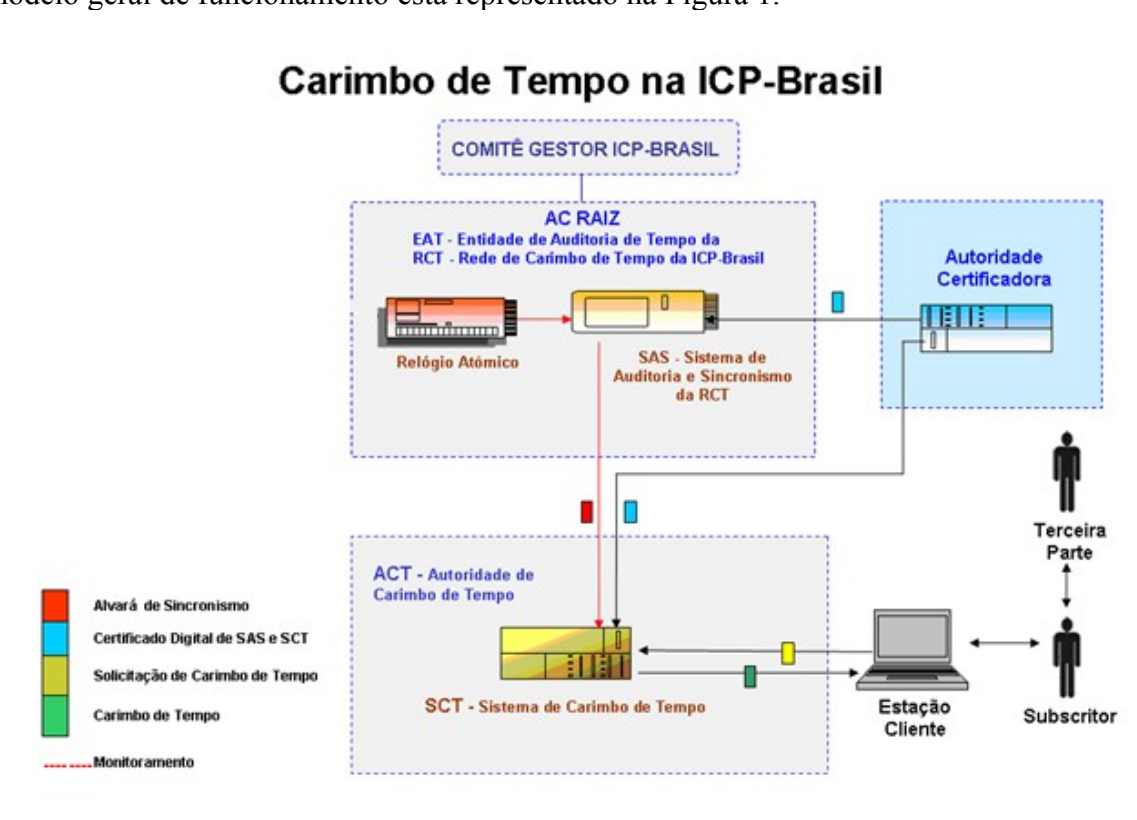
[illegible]odelo geral de funcionamento está representado na Figura 1.

Carimbo de Tempo na ICP-Brasil

COMITÊ GESTOR ICP-BRASIL

AC RAIZ
EAT - Entidade de Auditoria de Tempo da RCT - Rede de Carimbo de Tempo da ICP-Brasil

Relógio Atômico

SAS - Sistema de Auditoria e Sincronismo da RCT

Autoridade Certificadora

Terceira Parte

ACT - Autoridade de Carimbo de Tempo

SCT - Sistema de Carimbo de Tempo

Estação Cliente

Subscritor

Alvará de Sincronismo
Certificado Digital de SAS e SCT
Solicitação de Carimbo de Tempo
Carimbo de Tempo
Monitoramento